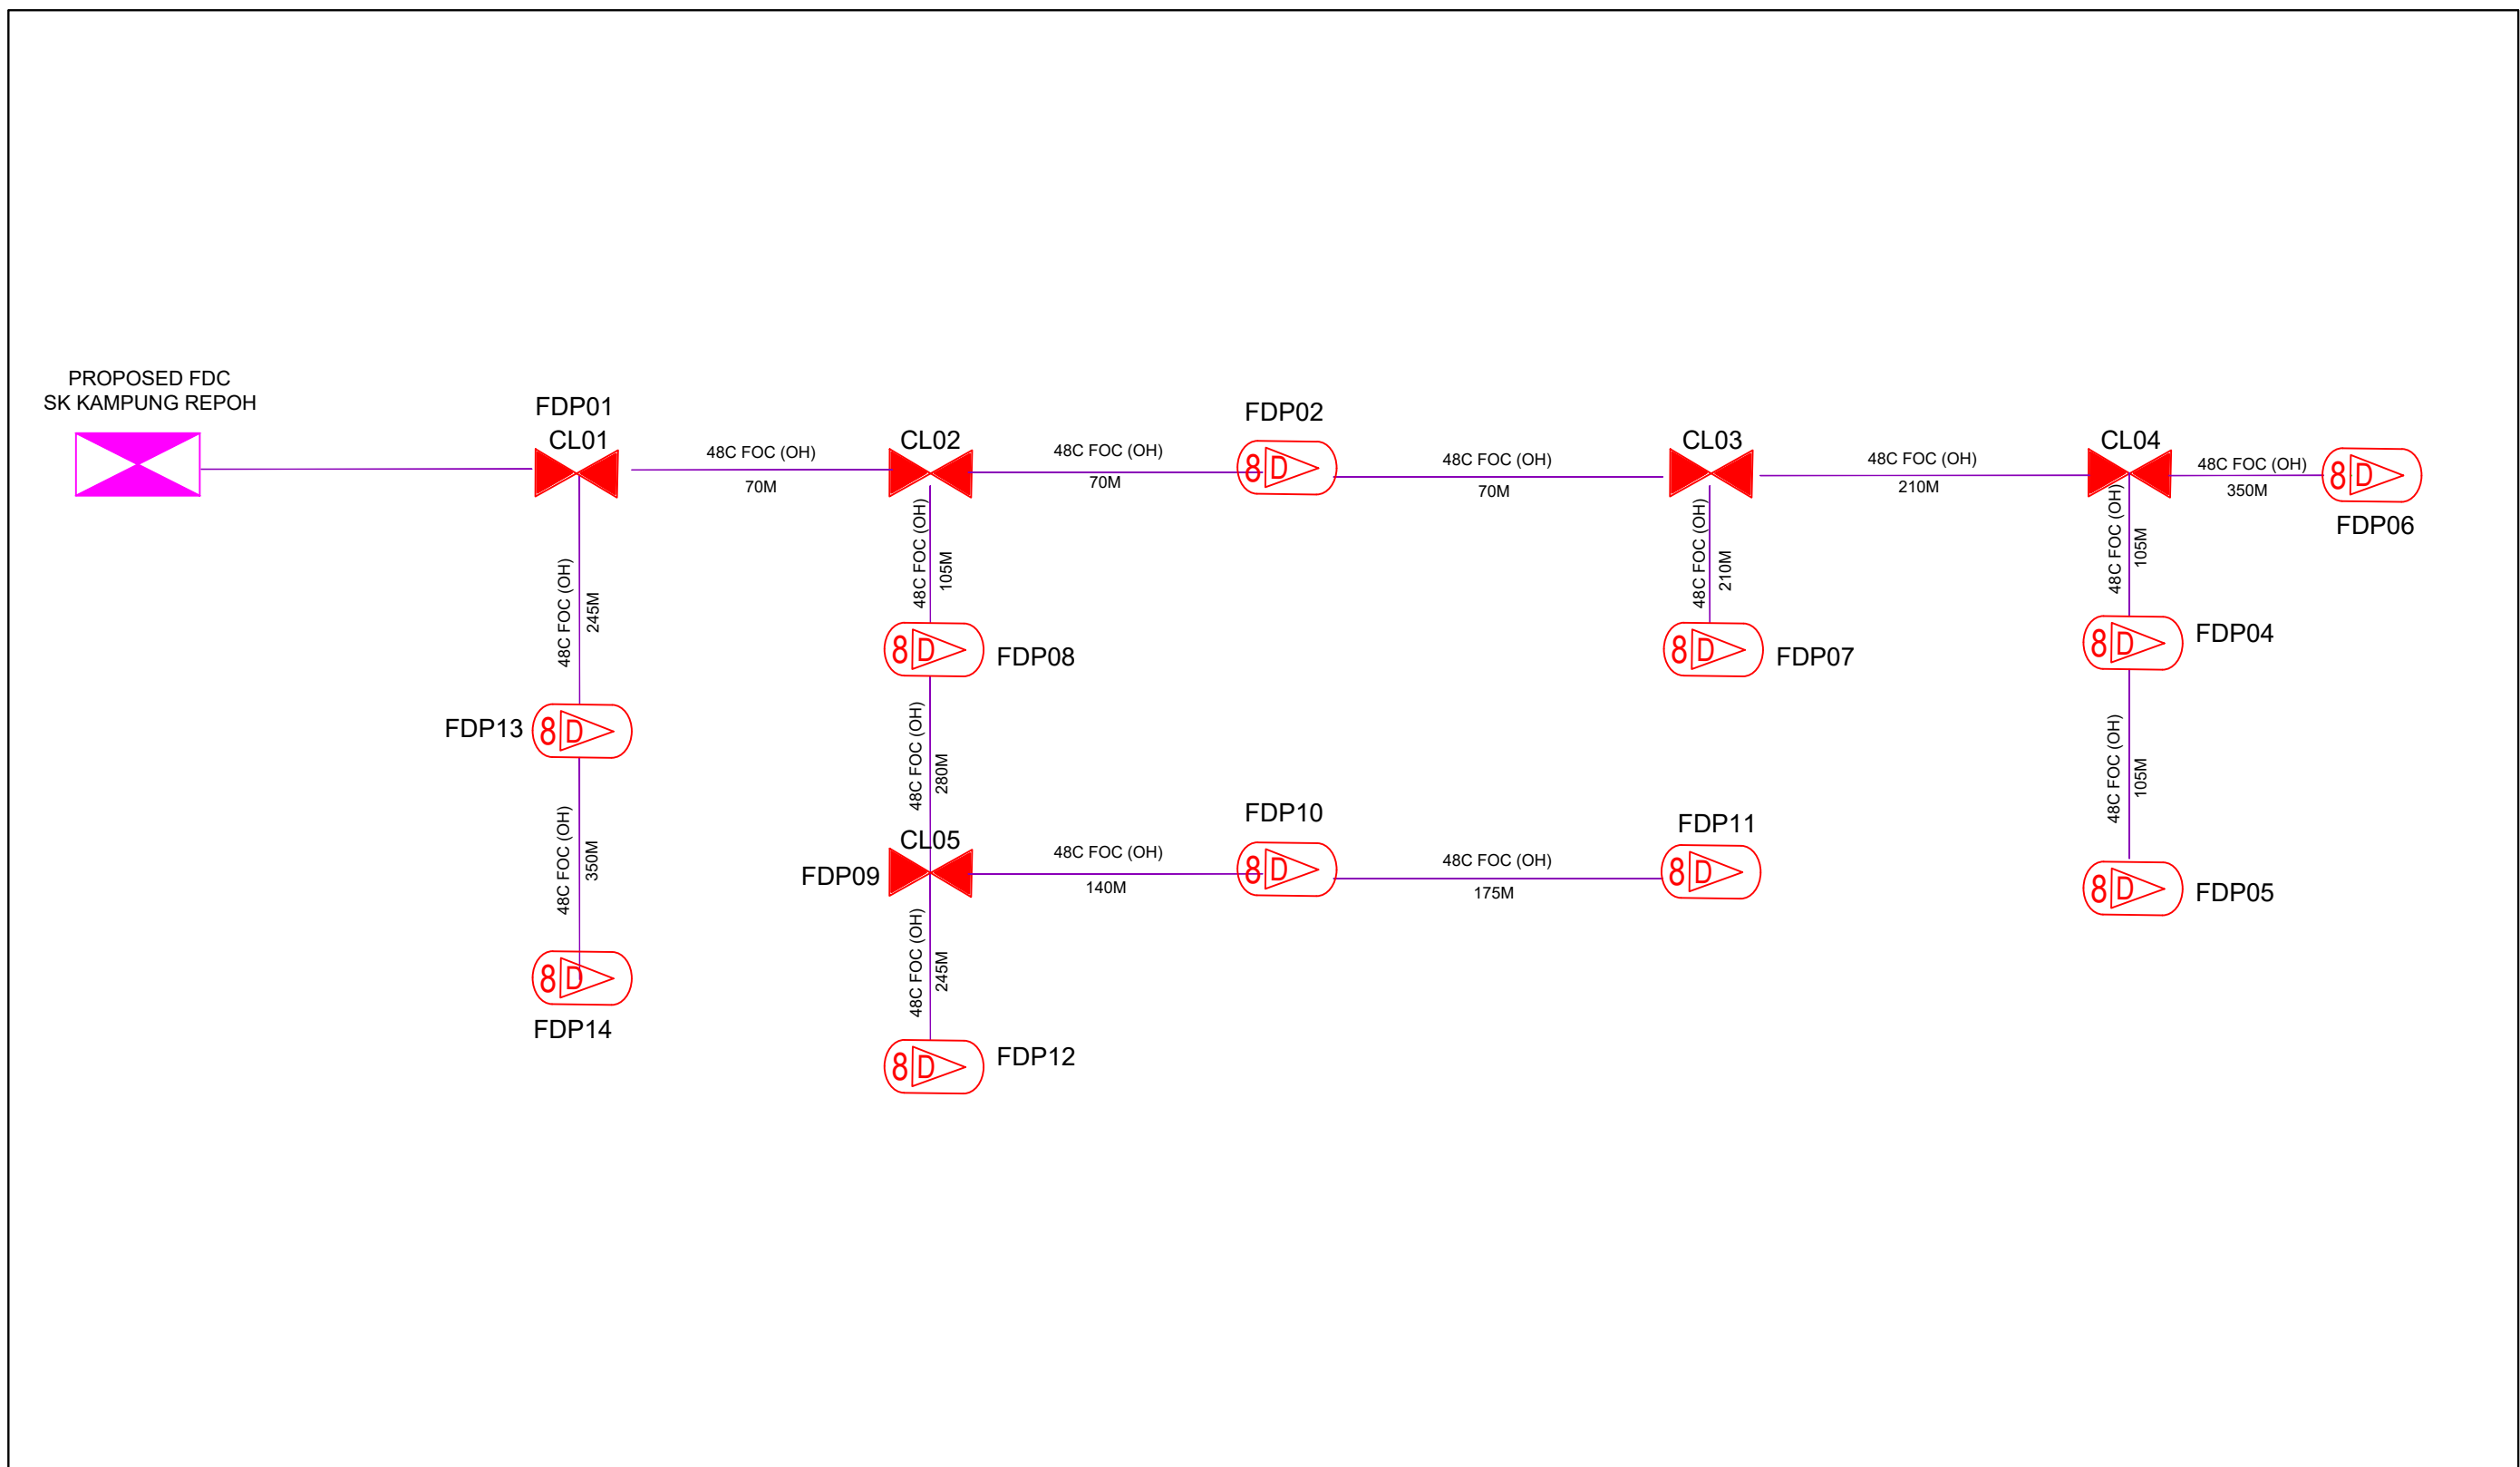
PROPOSED FDC
SK KAMPUNG REPOH

FDP01
CL01

48C FOC (OH)
70M

CL02

48C FOC (OH)
70M

FDP02

48C FOC (OH)
70M

CL03

48C FOC (OH)
210M

CL04

48C FOC (OH)
350M

FDP06

48C FOC (OH)
245M

48C FOC (OH)
105M

48C FOC (OH)
210M

48C FOC (OH)
105M

FDP08

FDP07

FDP04

FDP13

48C FOC (OH)
280M

48C FOC (OH)
105M

48C FOC (OH)
350M

CL05

FDP09

48C FOC (OH)
140M

FDP10

48C FOC (OH)
175M

FDP11

FDP05

48C FOC (OH)
245M

FDP14

FDP12

8 D